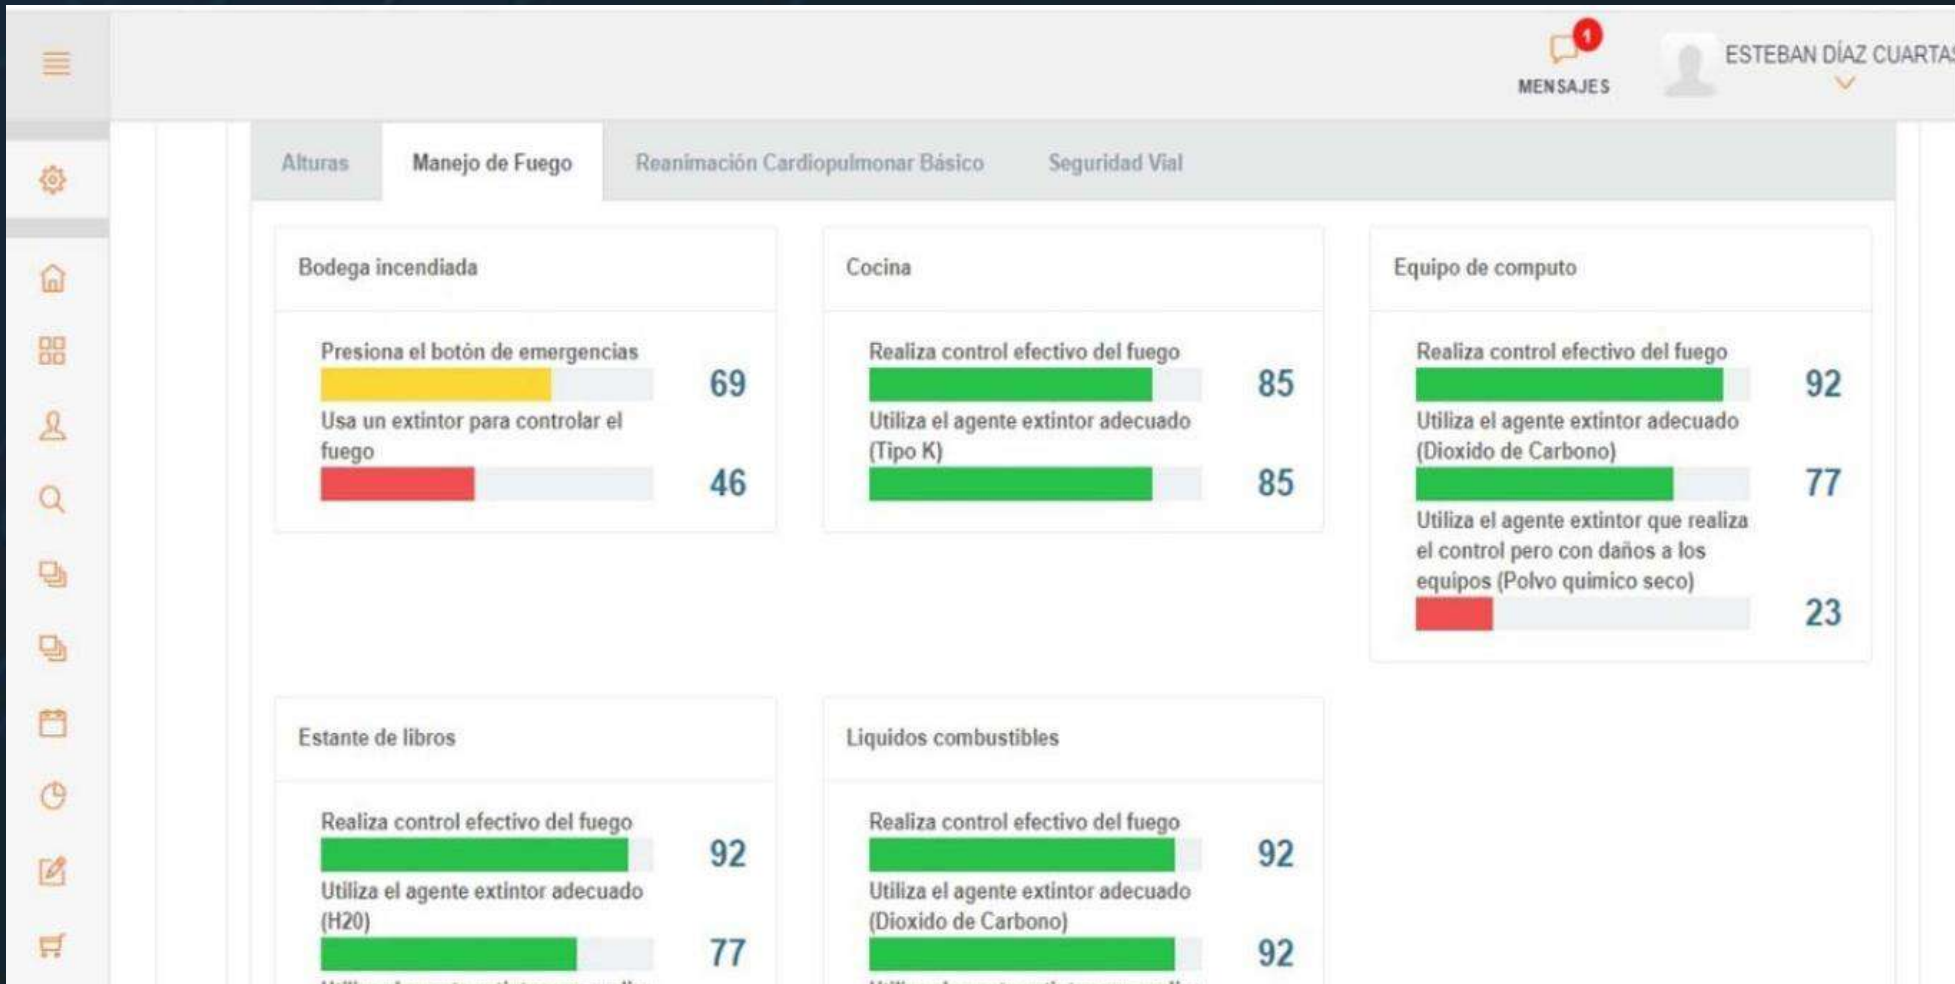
1
MENSAJES

ESTEBAN DÍAZ CUARTAS

Alturas | Manejo de Fuego | Reanimación Cardiopulmonar Básico | Seguridad Vial

Bodega incendiada

Presiona el botón de emergencias 69

Usa un extintor para controlar el fuego 46

Cocina

Realiza control efectivo del fuego 85

Utiliza el agente extintor adecuado (Tipo K) 85

Equipo de computo

Realiza control efectivo del fuego 92

Utiliza el agente extintor adecuado (Dioxido de Carbono) 77

Utiliza el agente extintor que realiza el control pero con daños a los equipos (Polvo quimico seco) 23

Estante de libros

Realiza control efectivo del fuego 92

Utiliza el agente extintor adecuado (H20) 77

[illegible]

Liquidos combustibles

Realiza control efectivo del fuego 92

Utiliza el agente extintor adecuado (Dioxido de Carbono) 92

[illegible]